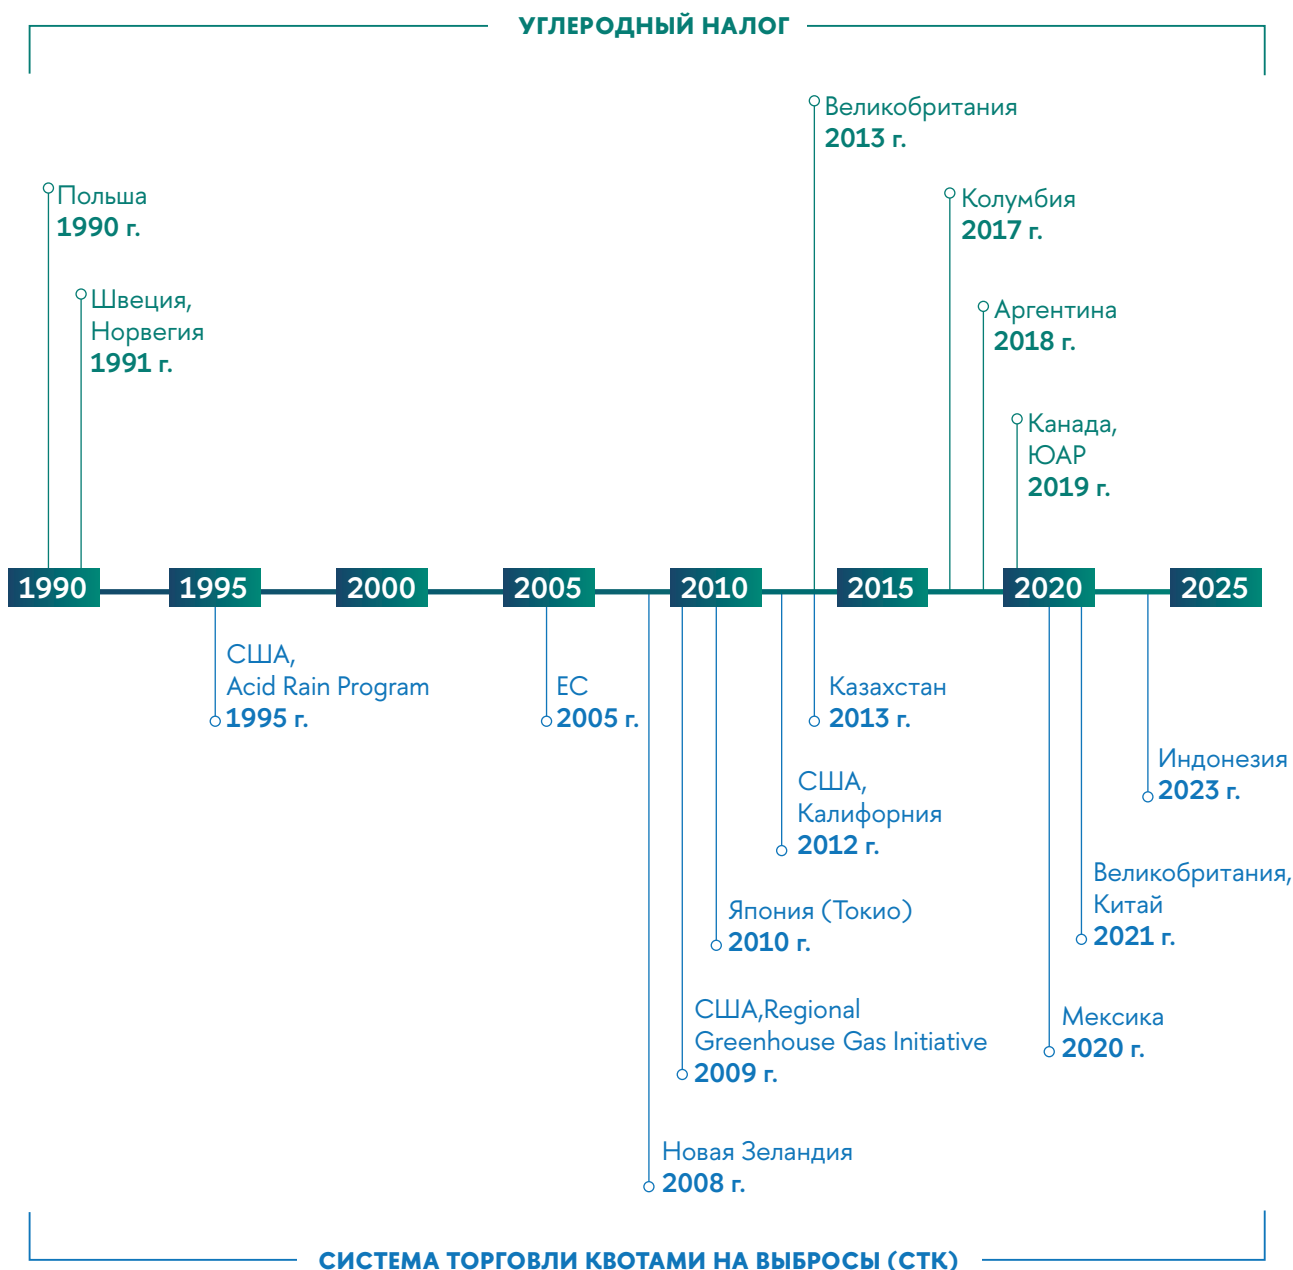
УГЛЕРОДНЫЙ НАЛОГ

Польша
1990 г.

Швеция, Норвегия
1991 г.

Великобритания
2013 г.

Колумбия
2017 г.

Аргентина
2018 г.

Канада, ЮАР
2019 г.

1990 1995 2000 2005 2010 2015 2020 2025

США, Acid Rain Program
1995 г.

ЕС
2005 г.

Казахстан
2013 г.

США, Калифорния
2012 г.

Индонезия
2023 г.

Великобритания, Китай
2021 г.

Япония (Токио)
2010 г.

США,Regional Greenhouse Gas Initiative
2009 г.

Мексика
2020 г.

Новая Зеландия
2008 г.

СИСТЕМА ТОРГОВЛИ КВОТАМИ НА ВЫБРОСЫ (СТК)